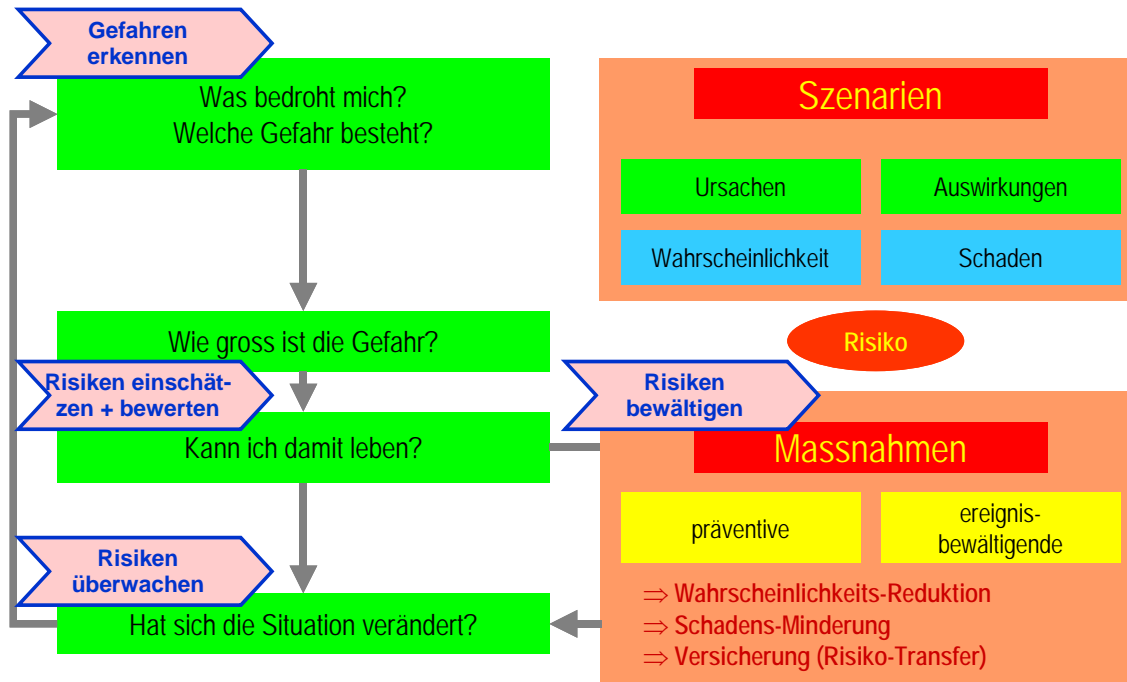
Gefahren erkennen

Was bedroht mich?
Welche Gefahr besteht?

Wie gross ist die Gefahr?

Risiken einschätzen + bewerten

Kann ich damit leben?

Risiken überwachen

Hat sich die Situation verändert?

Szenarien

Ursachen

Auswirkungen

Wahrscheinlichkeit

Schaden

Risiko

Risiken bewältigen

Massnahmen

präventive

ereignisbewältigende

⇒ Wahrscheinlichkeits-Reduktion
⇒ Schadens-Minderung
⇒ Versicherung (Risiko-Transfer)